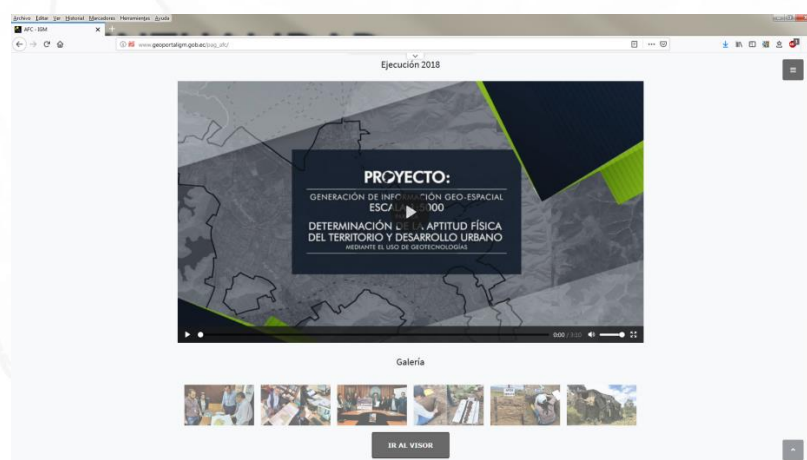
Archivo Editar Ver Historial Marcadores Herramientas Ayuda

AFC - IGM

www.geoportaligm.gob.ec/pag_afc/

Ejecución 2018

PROYECTO:

GENERACIÓN DE INFORMACIÓN GEO-ESPACIAL ESCALA 1:5000

DETERMINACIÓN DE LA APTITUD FÍSICA DEL TERRITORIO Y DESARROLLO URBANO

MEDIANTE EL USO DE GEOTECNOLOGÍAS

0:00 / 3:10

Galería

IR AL VISOR